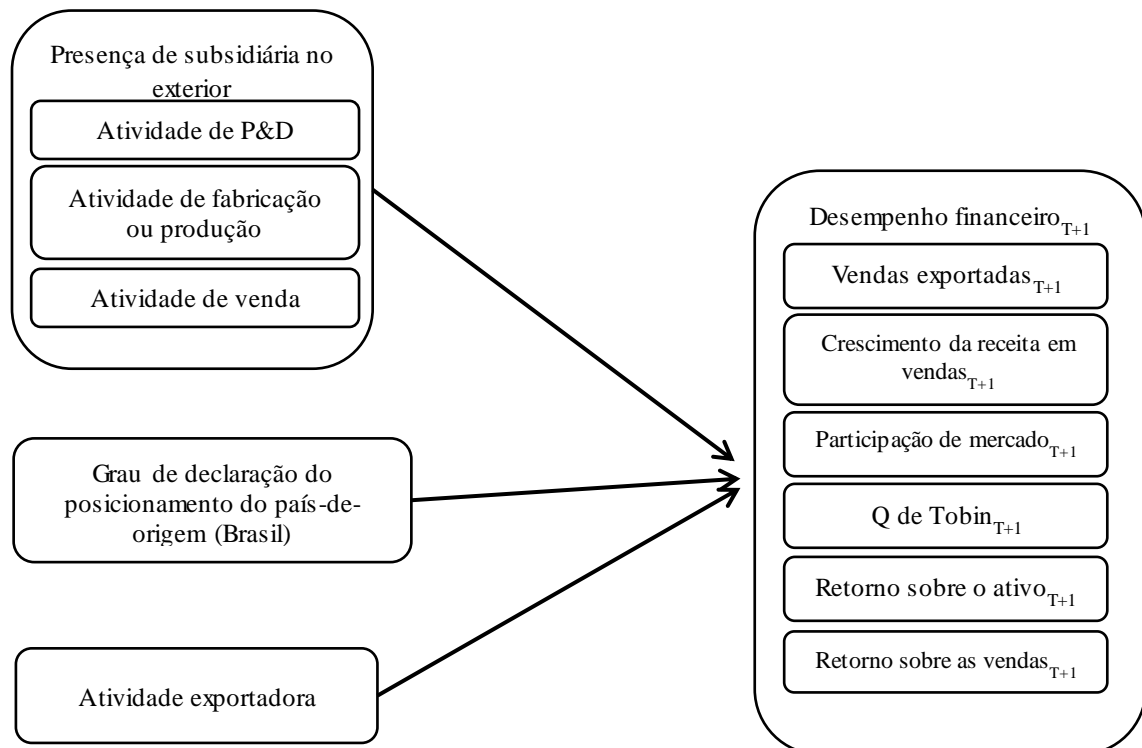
Presença de subsidiária no exterior

Atividade de P&D

Atividade de fabricação ou produção

Atividade de venda

Grau de declaração do posicionamento do país-de-origem (Brasil)

Atividade exportadora

Desempenho financeiro$_{T+1}$

Vendas exportadas$_{T+1}$

Crescimento da receita em vendas$_{T+1}$

Participação de mercado$_{T+1}$

Q de Tobin$_{T+1}$

Retorno sobre o ativo$_{T+1}$

Retorno sobre as vendas$_{T+1}$